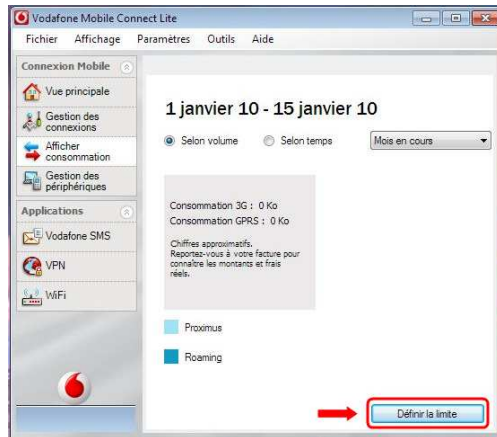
Vodafone Mobile Connect Lite

Fichier Affichage Paramètres Outils Aide

Connexion Mobile

Vue principale

Gestion des connexions

Afficher consommation

Gestion des périphériques

Applications

Vodafone SMS

VPN

WiFi

1 janvier 10 - 15 janvier 10

Selon volume

Selon temps

Mois en cours

Consommation 3G : 0 Ko
Consommation GPRS : 0 Ko

Chiffres approximatifs. Reportez-vous à votre facture pour connaître les montants et frais réels.

Proximus

Roaming

Définir la limite